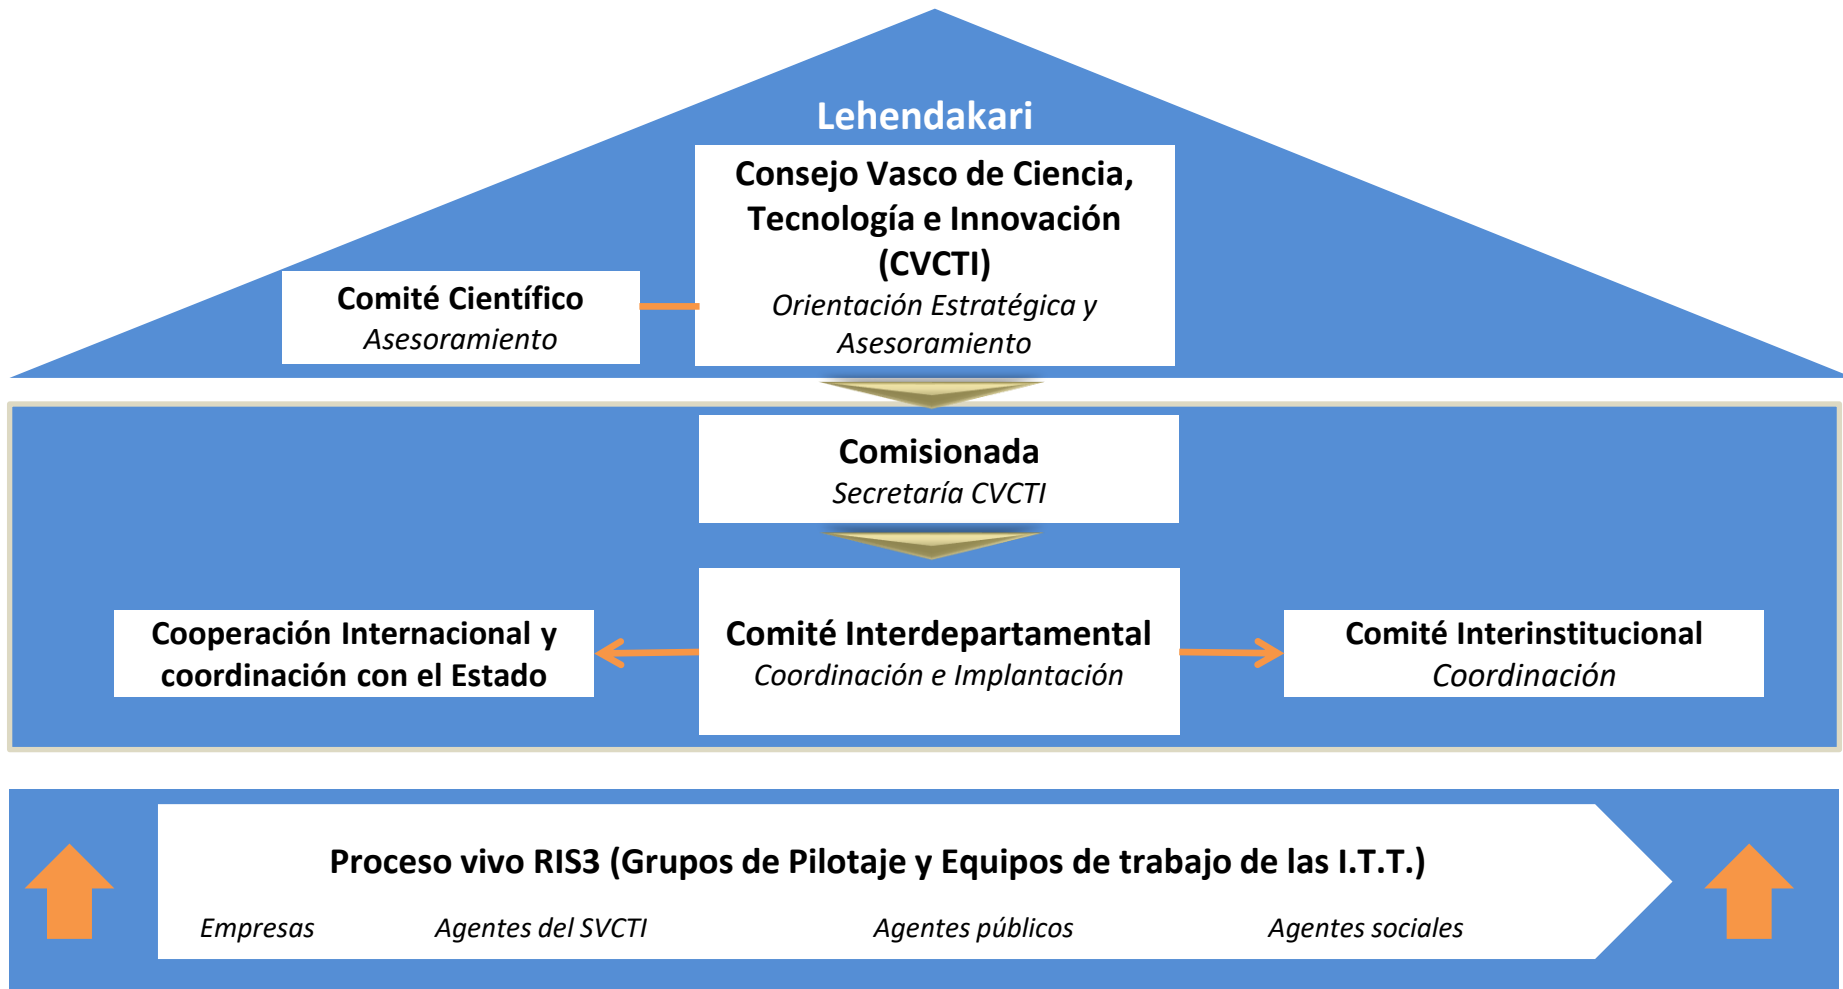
Lehendakari

Consejo Vasco de Ciencia, Tecnología e Innovación (CVCTI)
Orientación Estratégica y Asesoramiento

Comité Científico
Asesoramiento

Comisionada
Secretaría CVCTI

Cooperación Internacional y coordinación con el Estado

Comité Interdepartamental
Coordinación e Implantación

Comité Interinstitucional
Coordinación

Proceso vivo RIS3 (Grupos de Pilotaje y Equipos de trabajo de las I.T.T.)

Empresas Agentes del SVCTI Agentes públicos Agentes sociales